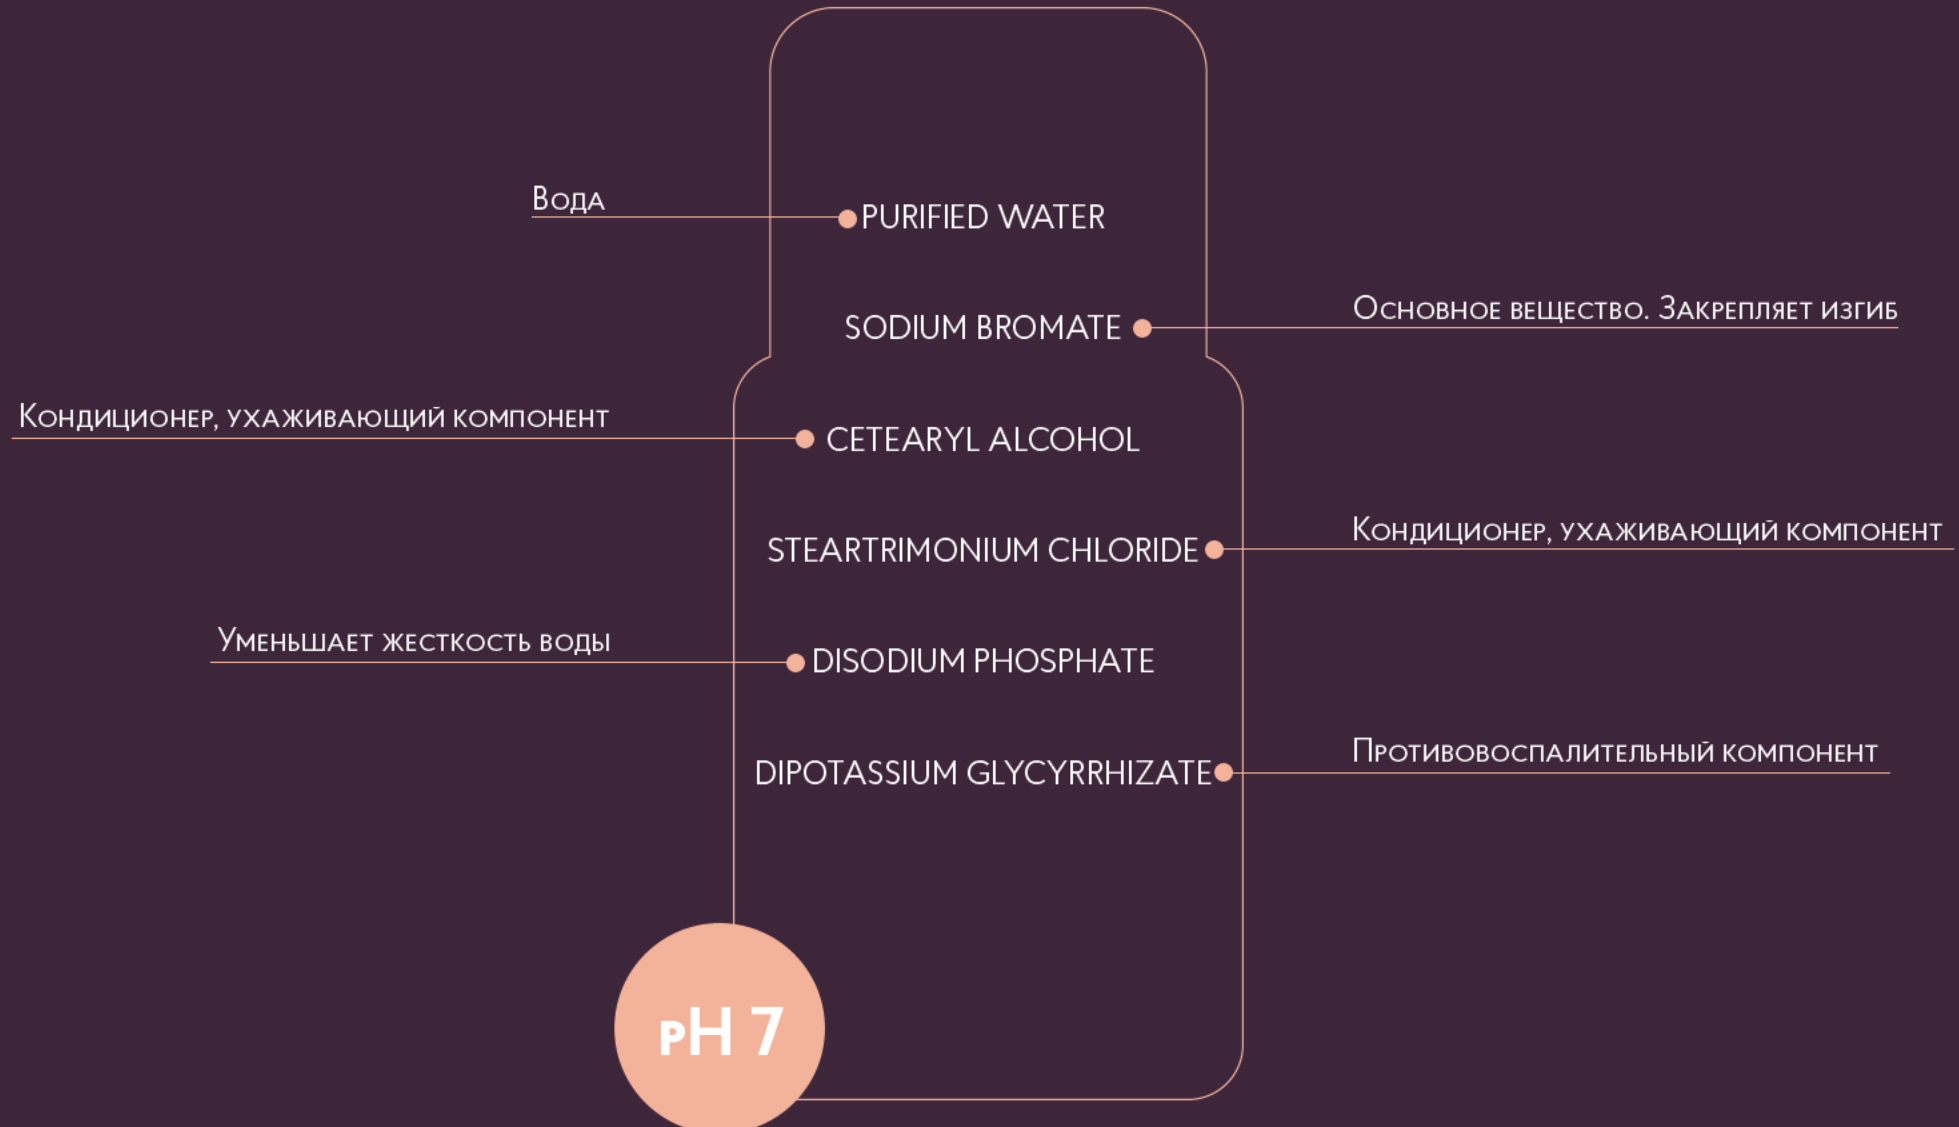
Вода

PURIFIED WATER

SODIUM BROMATE

Основное вещество. Закрепляет изгиб

Кондиционер, ухаживающий компонент

CETEARYL ALCOHOL

STEARTRIMONIUM CHLORIDE

Кондиционер, ухаживающий компонент

Уменьшает жесткость воды

DISODIUM PHOSPHATE

DIPOTASSIUM GLYCYRRHIZATE

Противовоспалительный компонент

pH 7